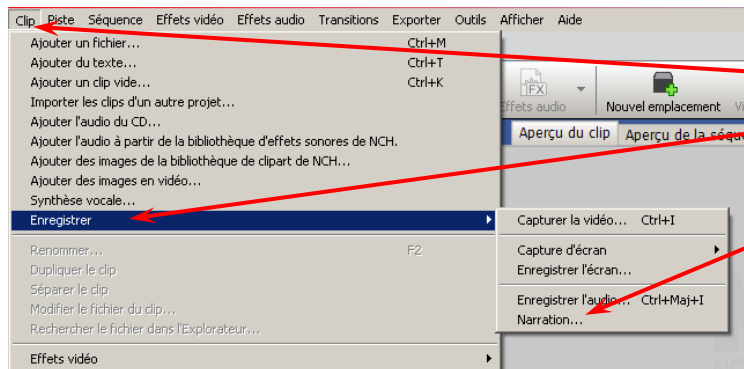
Clip Piste Séquence Effets vidéo Effets audio Transitions Exporter Outils Afficher Aide

Ajouter un fichier... Ctrl+M
Ajouter du texte... Ctrl+T
Ajouter un clip vide... Ctrl+K
Importer les clips d'un autre projet...
Ajouter l'audio du CD...
Ajouter l'audio à partir de la bibliothèque d'effets sonores de NCH.
Ajouter des images de la bibliothèque de clipart de NCH...
Ajouter des images en vidéo...
Synthèse vocale...
Enregistrer
Renommer... F2
Dupliquer le clip
Séparer le clip
Modifier le fichier du clip...
Rechercher le fichier dans l'Explorateur...
Effets vidéo

Capturer la vidéo... Ctrl+I
Capture d'écran
Enregistrer l'écran...
Enregistrer l'audio... Ctrl+Maj+I
Narration...

FX
Effets audio
Nouvel emplacement
Aperçu du clip
Aperçu de la séqu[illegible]